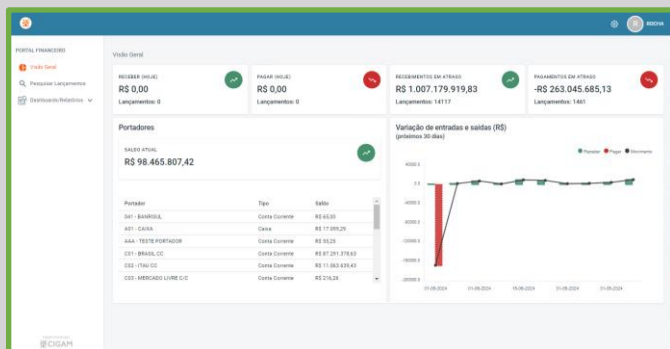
BOCHA

PORTAL FINANCEIRO
Visão Geral
Pesquisar Lançamentos
Dashboards/Relatórios

Visão Geral

RECEBER (HOJE)
R$ 0,00
Lançamentos: 0

PAGAR (HOJE)
R$ 0,00
Lançamentos: 0

RECEBIMENTOS EM ATRASO
R$ 1.007.179.919,83
Lançamentos: 14117

PAGAMENTOS EM ATRASO
-R$ 263.045.685,13
Lançamentos: 1461

Portadores

SALDO ATUAL
R$ 98.465.807,42

| Portador | Tipo | Saldo |
|---|---|---|
| 041 - BANRISUL | Conta Corrente | R$ 65,00 |
| A01 - CAIXA | Caixa | R$ 17.059,29 |
| AAA - TESTE PORTADOR | Conta Corrente | R$ 55,25 |
| C01 - BRASIL CC | Conta Corrente | R$ 87.291.378,63 |
| C02 - ITAU CC | Conta Corrente | R$ 11.063.639,43 |
| C03 - MERCADO LIVRE C/C | Conta Corrente | R$ 216,28 |

Variação de entradas e saídas (R$)
(próximos 30 dias)

Receber Pagar Movimento

40000.0
0.0
-40000.0
-80000.0
-120000.0
-160000.0
-200000.0

01-08-2024 06-08-2024 16-08-2024 21-08-2024 31-08-2024

CIGAM